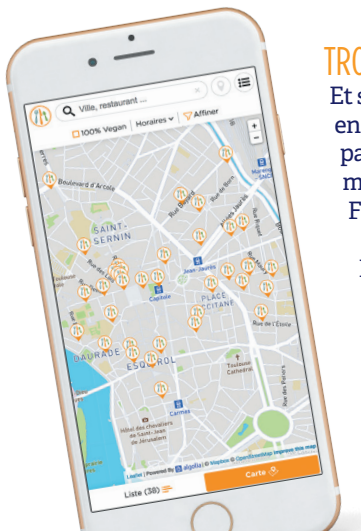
Ville, restaurant ...

100% Vegan | Horaires | Affiner

Boulevard d'Arcole

SAINT-SERNIN

Rue de Metz

Capitole

Jean Jaurès

PLACE OCCITANE

DAURADE

ESQUIROL

Rue de l'Étoile

Toulouse Cathédral

Carmes

Hôtel des chevaliers de Saint-Jean de Jérusalem

Rue des Potiers

Leaflet | Powered by algolia | © Mapbox © OpenStreetMap Improve this map

Liste (38)

Carte

TRO
Et s
en
pa
m
F